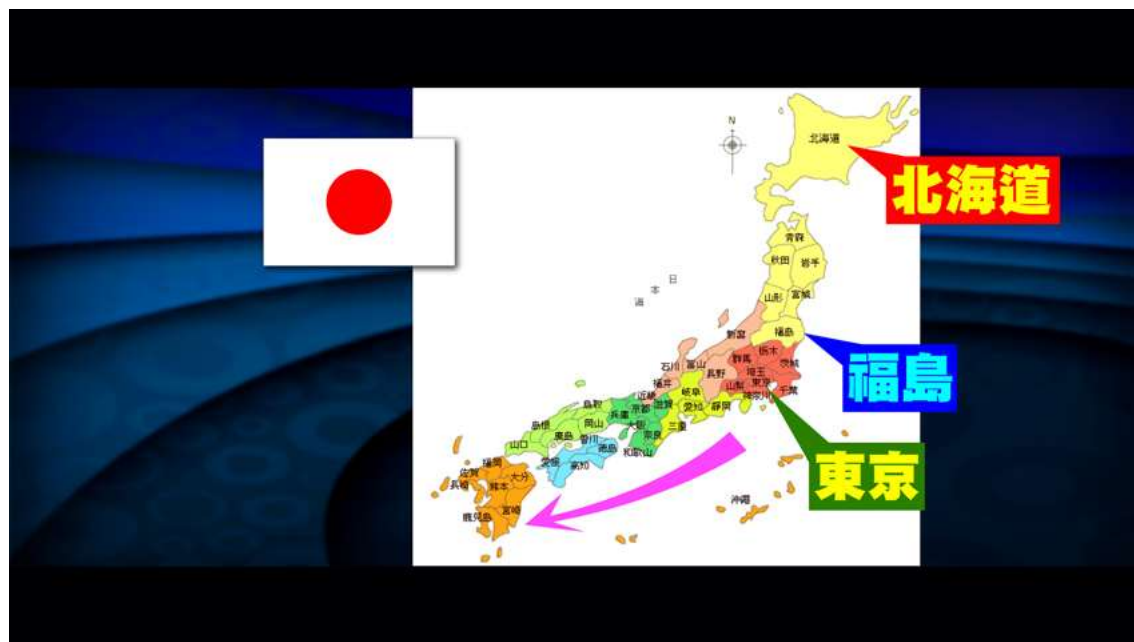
N

北海道

北海道

青森
秋田
岩手
山形
宮城
福島

福島

日
本
海

新潟
石川
富山
群馬
栃木
茨城
長野
埼玉
福井
山梨
東京
千葉
神奈川
鳥取
岐阜
島根
岡山
兵庫
京都
滋賀
愛知
静岡
山口
広島
大阪
三重
香川
奈良
愛媛
徳島
和歌山
高知
福岡
佐賀
大分
長崎
熊本
宮崎
鹿児島
沖縄

東京